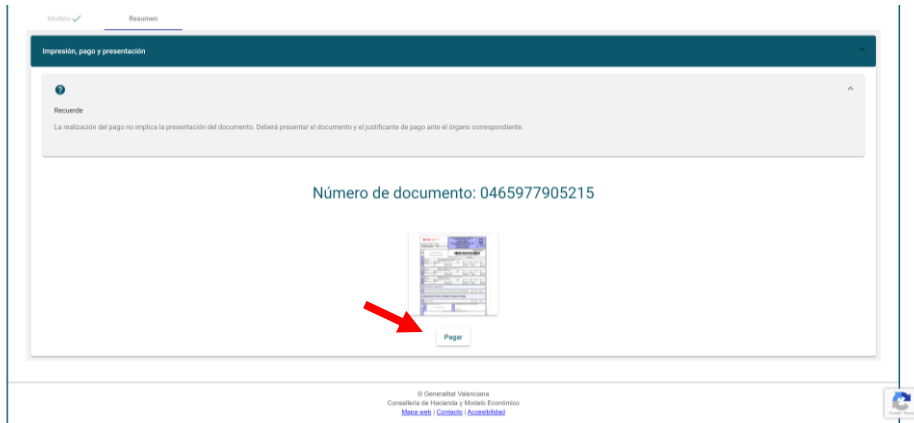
Modelo ✓ Resumen

Impresión, pago y presentación

Recuerde

La realización del pago no implica la presentación del documento. Deberá presentar el documento y el justificante de pago ante el órgano correspondiente.

Número de documento: 0465977905215

Pagar

© Generalitat Valenciana
Conselleria de Hacienda y Modelo Económico
Mapa web | Contacto | Accesibilidad